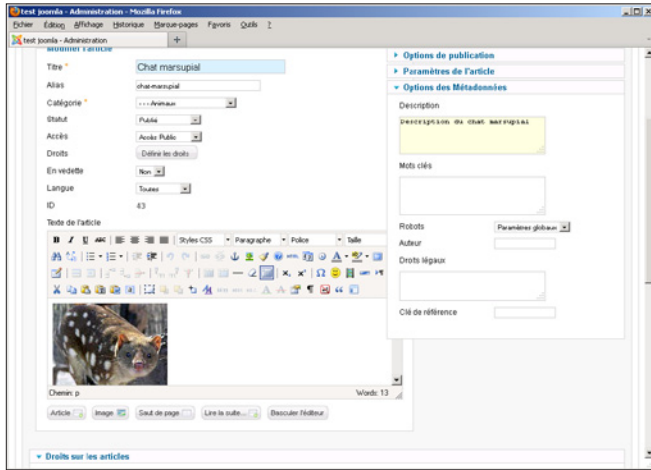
test joomla - Administration - Mozilla Firefox

Fichier Édition Affichage Historique Marque-pages Favoris Outils ?

test joomla - Administration +

Modifier l'article

Titre * Chat marsupial

Alias chat-marsupial

Catégorie * - - - Animaux

Statut Publié

Accès Accès Public

Droits Définir les droits

En vedette Non

Langue Toutes

ID 43

Texte de l'article

Styles CSS Paragraphe Police Taille

Chemin: p

Words: 13

Article Image Saut de page Lire la suite... Basculer l'éditeur

Droits sur les articles

Options de publication

Paramètres de l'Article

Options des Métadonnées

Description

Description du chat marsupial

Mots clés

Robots Paramètres globaux

Auteur

Droits légaux

Clé de référence